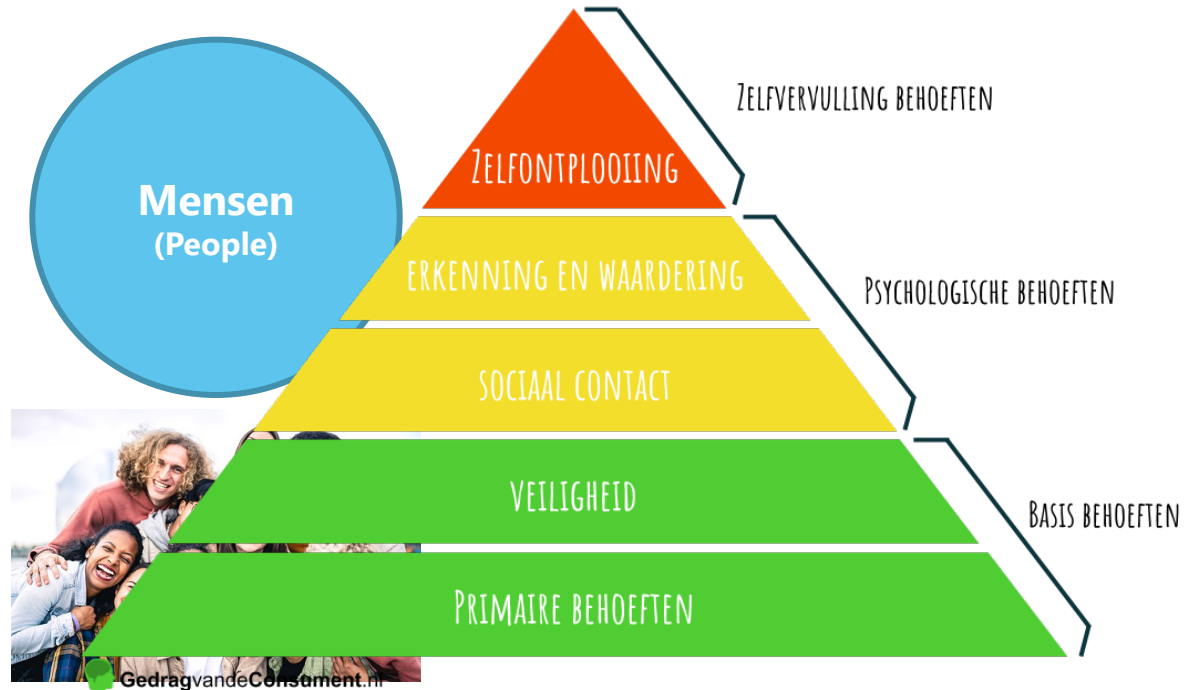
Mensen
(People)

Zelfontplooiing

Erkenning en waardering

Sociaal contact

Veiligheid

Primaire behoeften

Zelfvervulling behoeften

Psychologische behoeften

Basis behoeften

GedragvandeConsument.nl